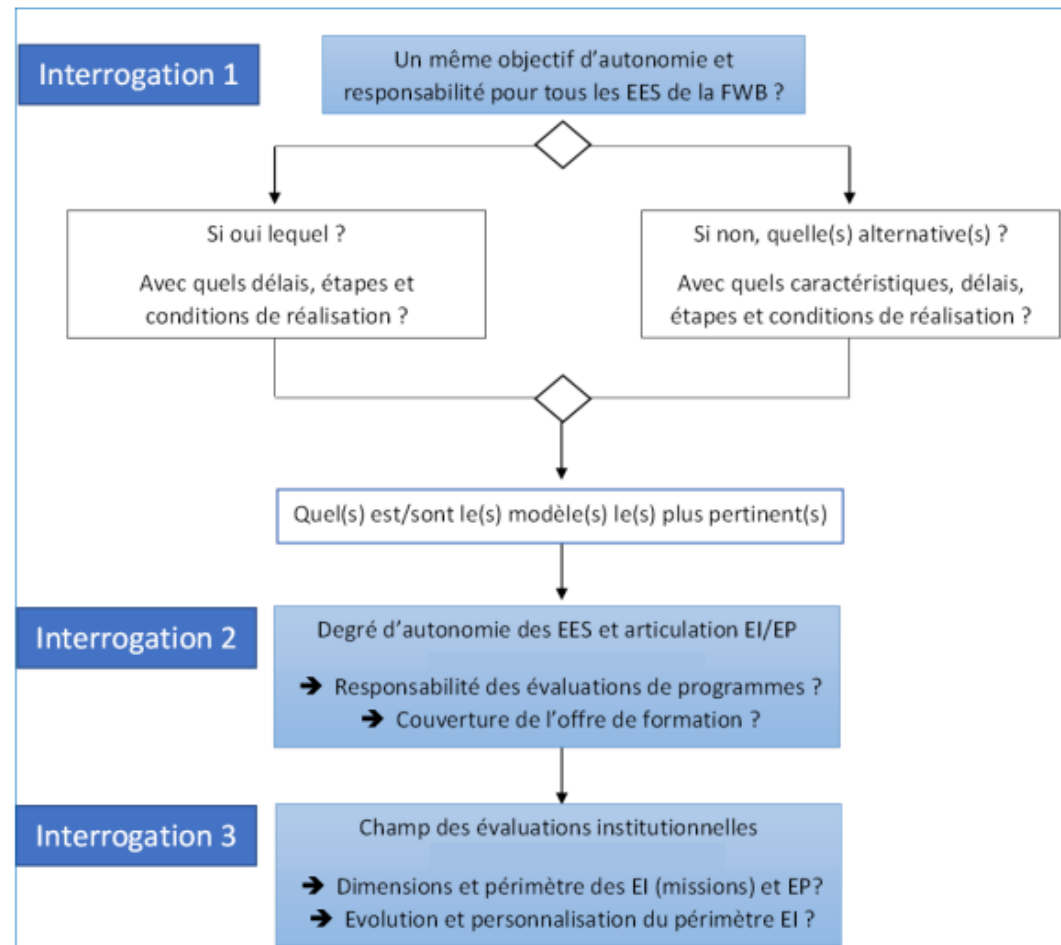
Interrogation 1

Un même objectif d'autonomie et responsabilité pour tous les EES de la FWB ?

Si oui lequel ?

Avec quels délais, étapes et conditions de réalisation ?

Si non, quelle(s) alternative(s) ?

Avec quels caractéristiques, délais, étapes et conditions de réalisation ?

Quel(s) est/sont le(s) modèle(s) le(s) plus pertinent(s)

Interrogation 2

Degré d'autonomie des EES et articulation EI/EP

➔ Responsabilité des évaluations de programmes ?
➔ Couverture de l'offre de formation ?

Interrogation 3

Champ des évaluations institutionnelles

➔ Dimensions et périmètre des EI (missions) et EP?
➔ Evolution et personnalisation du périmètre EI ?